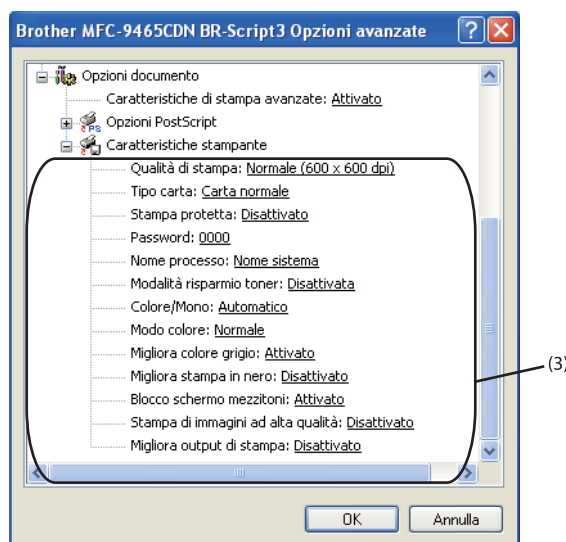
Brother MFC-9465CDN BR-Script3 Opzioni avanzate

Opzioni documento
Caratteristiche di stampa avanzate: Attivato
Opzioni PostScript
Caratteristiche stampante
Qualità di stampa: Normale (600 x 600 dpi)
Tipo carta: Carta normale
Stampa protetta: Disattivato
Password: 0000
Nome processo: Nome sistema
Modalità risparmio toner: Disattivata
Colore/Mono: Automatico
Modo colore: Normale
Migliora colore grigio: Attivato
Migliora stampa in nero: Disattivato
Blocco schermo mezzitoni: Attivato
Stampa di immagini ad alta qualità: Disattivato
Migliora output di stampa: Disattivato

(3)

OK
Annulla